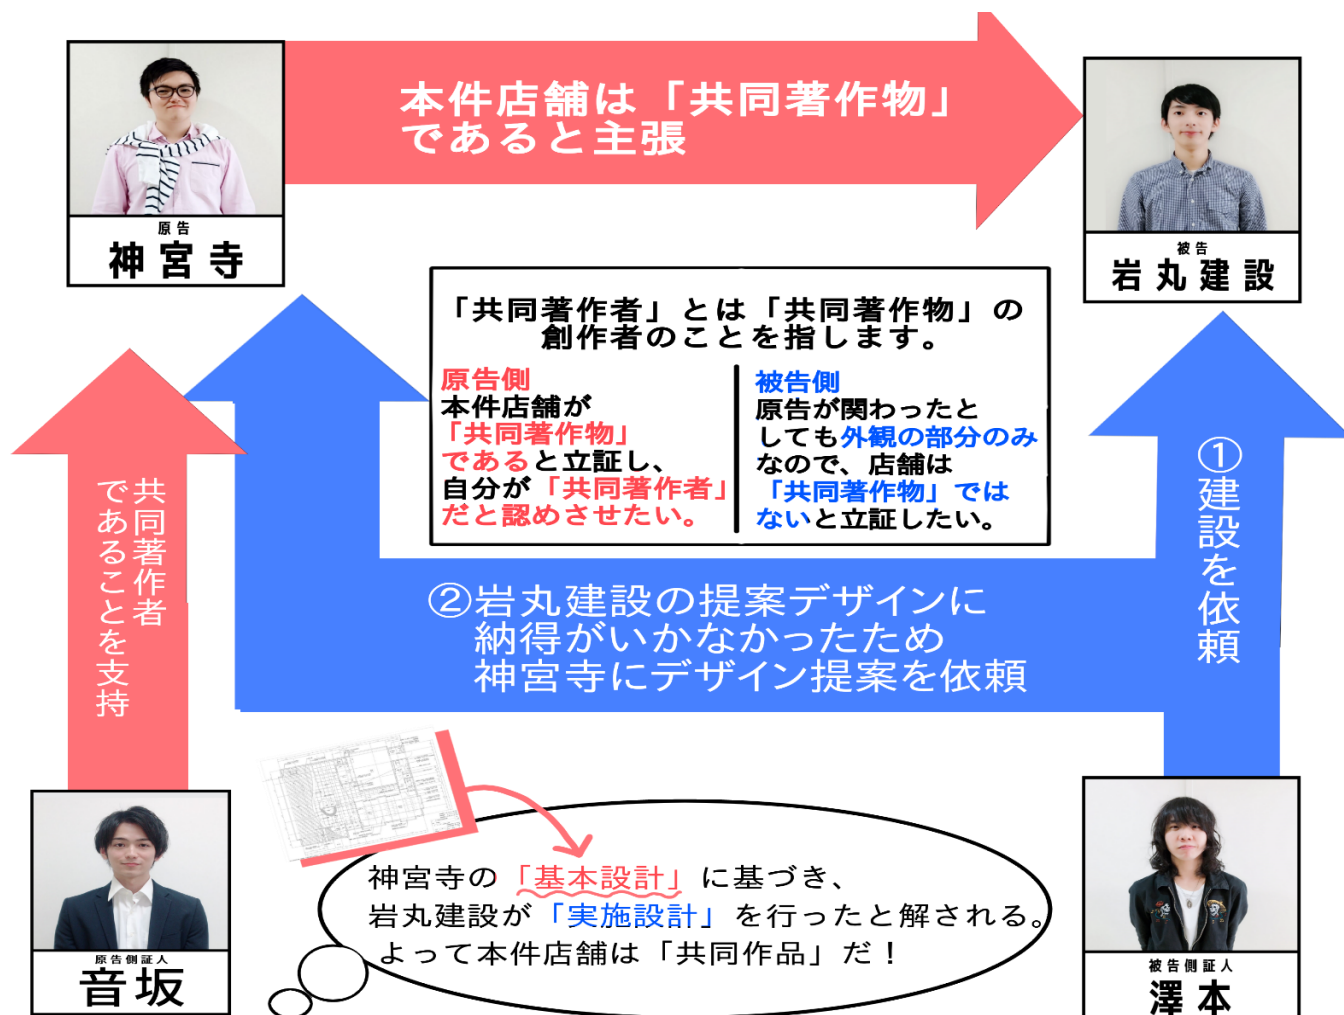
原告
神宮寺

本件店舗は「共同著作物」であると主張

被告
岩丸建設

「共同著作者」とは「共同著作物」の創作者のことを指します。

原告側
本件店舗が「共同著作物」であると立証し、自分が「共同著作者」だと認めさせたい。

被告側
原告が関わったとしても外観の部分のみなので、店舗は「共同著作物」ではないと立証したい。

①建設を依頼

共同著作者であることを支持

②岩丸建設の提案デザインに納得がいかなかったため神宮寺にデザイン提案を依頼

神宮寺の「基本設計」に基づき、岩丸建設が「実施設計」を行ったと解される。よって本件店舗は「共同作品」だ！

原告側証人
音坂

被告側証人
澤本